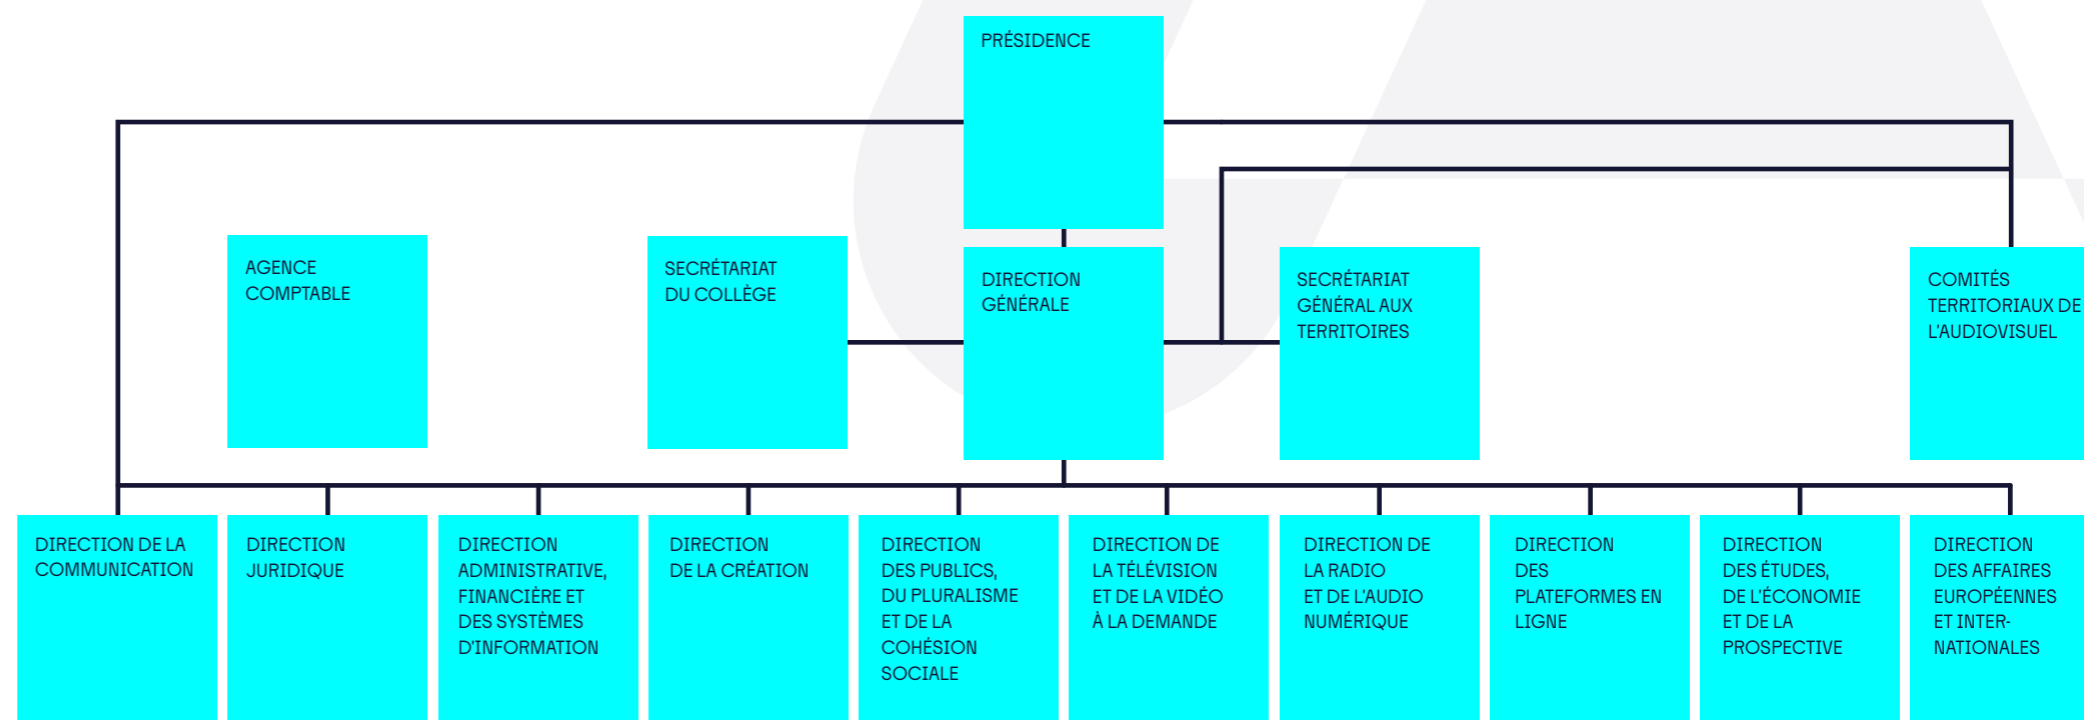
PRÉSIDENCE

AGENCE COMPTABLE

SECRÉTARIAT DU COLLÈGE

DIRECTION GÉNÉRALE

SECRÉTARIAT GÉNÉRAL AUX TERRITOIRES

COMITÉS TERRITORIAUX DE L'AUDIOVISUEL

DIRECTION DE LA COMMUNICATION

DIRECTION JURIDIQUE

DIRECTION ADMINISTRATIVE, FINANCIÈRE ET DES SYSTÈMES D'INFORMATION

DIRECTION DE LA CRÉATION

DIRECTION DES PUBLICS, DU PLURALISME ET DE LA COHÉSION SOCIALE

DIRECTION DE LA TÉLÉVISION ET DE LA VIDÉO À LA DEMANDE

DIRECTION DE LA RADIO ET DE L'AUDIO NUMÉRIQUE

DIRECTION DES PLATEFORMES EN LIGNE

DIRECTION DES ÉTUDES, DE L'ÉCONOMIE ET DE LA PROSPECTIVE

DIRECTION DES AFFAIRES EUROPÉENNES ET INTERNATIONALES